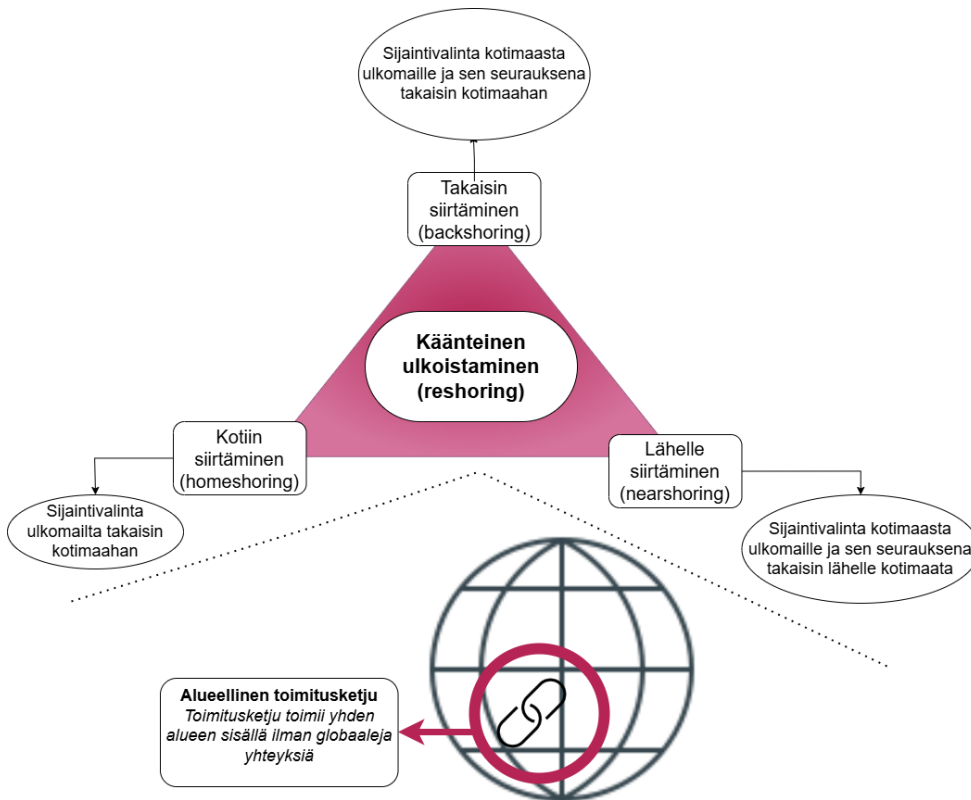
Sijaintivalinta kotimaasta ulkomaille ja sen seurauksena takaisin kotimaahan

Takaisin siirtäminen (backshoring)

Käänteinen ulkoistaminen (reshoring)

Kotiin siirtäminen (homeshoring)

Sijaintivalinta ulkomailta takaisin kotimaahan

Lähelle siirtäminen (nearshoring)

Sijaintivalinta kotimaasta ulkomaille ja sen seurauksena takaisin lähelle kotimaata

**Alueellinen toimitusketju**
*Toimitusketju toimii yhden alueen sisällä ilman globaaleja yhteyksiä*